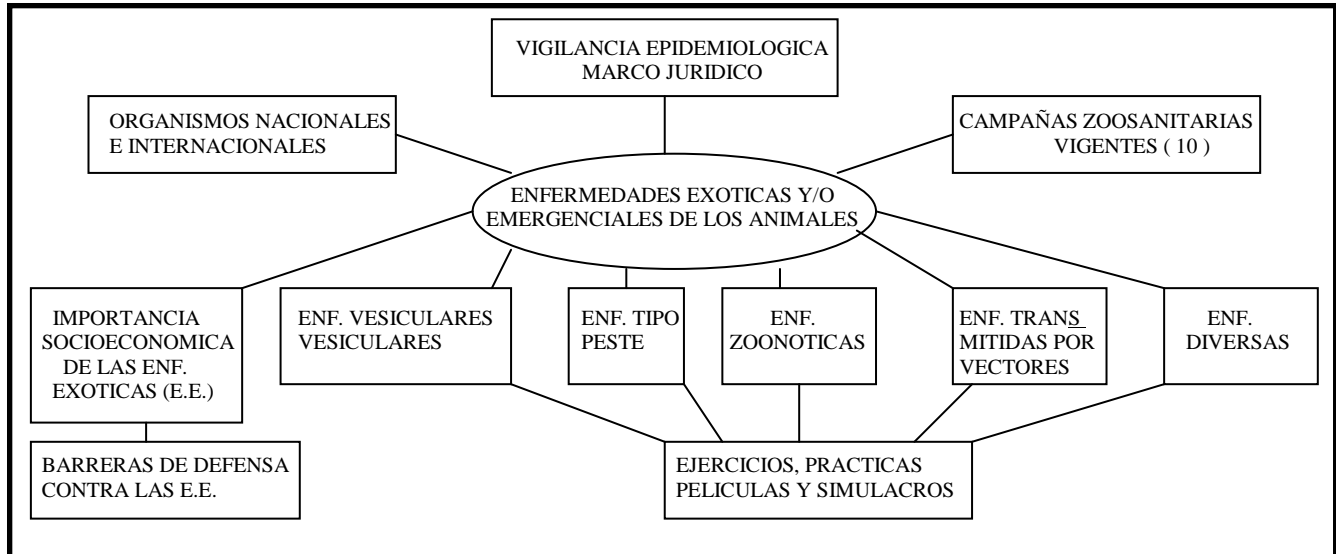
VIGILANCIA EPIDEMIOLOGICA
MARCO JURIDICO

ORGANISMOS NACIONALES
E INTERNACIONALES

CAMPAÑAS ZOOSANITARIAS
VIGENTES ( 10 )

ENFERMEDADES EXOTICAS Y/O
EMERGENCIALES DE LOS ANIMALES

IMPORTANCIA
SOCIOECONOMICA
DE LAS ENF.
EXOTICAS (E.E.)

ENF. VESICULARES
VESICULARES

ENF. TIPO
PESTE

ENF.
ZOONOTICAS

ENF. TRANS
MITIDAS POR
VECTORES

ENF.
DIVERSAS

BARRERAS DE DEFENSA
CONTRA LAS E.E.

EJERCICIOS, PRACTICAS
PELICULAS Y SIMULACROS